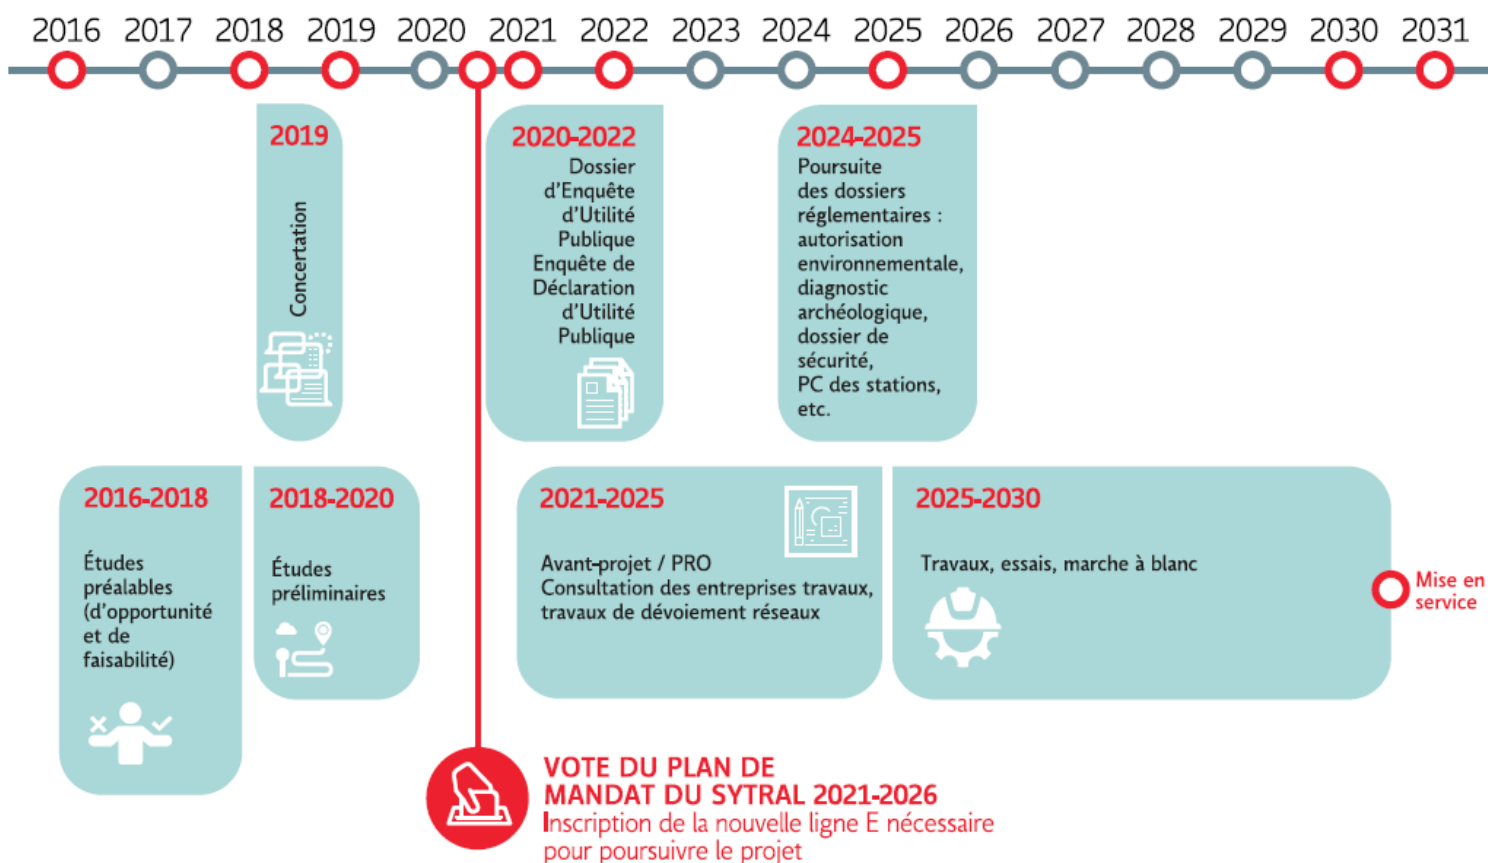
2016 2017 2018 2019 2020 2021 2022 2023 2024 2025 2026 2027 2028 2029 2030 2031

2019
Concertation

2020-2022
Dossier d'Enquête d'Utilité Publique Enquête de Déclaration d'Utilité Publique

2024-2025
Poursuite des dossiers réglementaires : autorisation environnementale, diagnostic archéologique, dossier de sécurité, PC des stations, etc.

2016-2018
Études préalables (d'opportunité et de faisabilité)

2018-2020
Études préliminaires

2021-2025
Avant-projet / PRO
Consultation des entreprises travaux, travaux de dévoiement réseaux

2025-2030
Travaux, essais, marche à blanc

Mise en service

VOTE DU PLAN DE MANDAT DU SYTRAL 2021-2026
Inscription de la nouvelle ligne E nécessaire pour poursuivre le projet